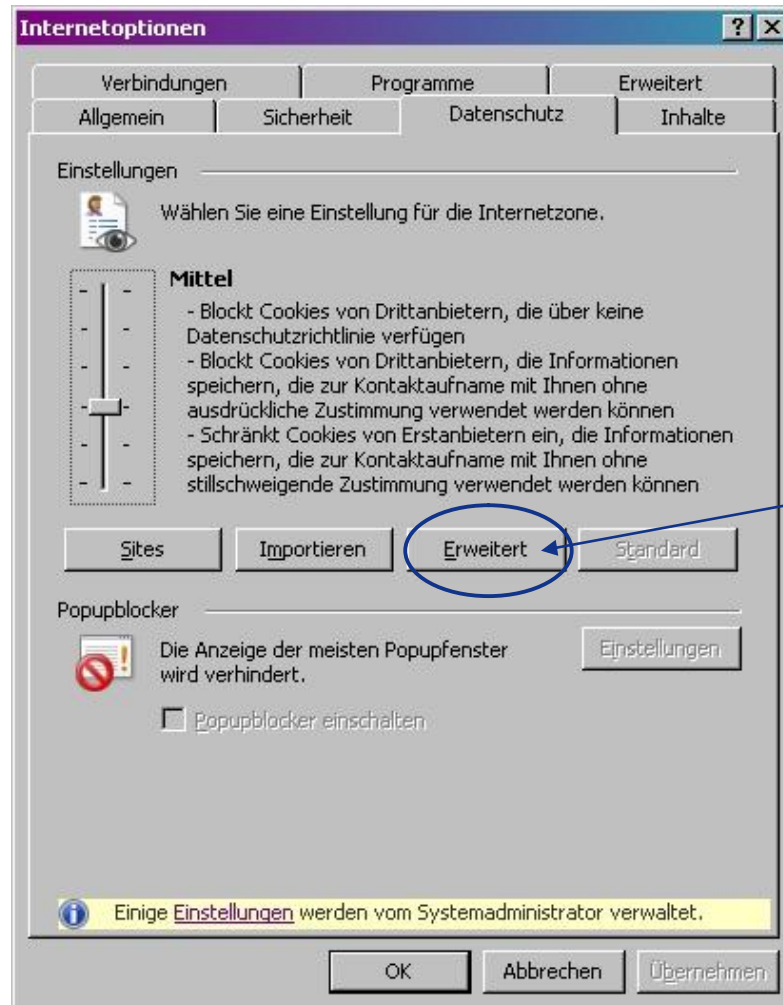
Internetoptionen

?

Verbindungen

Programme

Erweitert

Allgemein

Sicherheit

Datenschutz

Inhalte

Einstellungen

Wählen Sie eine Einstellung für die Internetzone.

Mittel

- Blockt Cookies von Drittanbietern, die über keine Datenschutzrichtlinie verfügen
- Blockt Cookies von Drittanbietern, die Informationen speichern, die zur Kontaktaufname mit Ihnen ohne ausdrückliche Zustimmung verwendet werden können
- Schränkt Cookies von Erstanbietern ein, die Informationen speichern, die zur Kontaktaufname mit Ihnen ohne stillschweigende Zustimmung verwendet werden können

Sites

Importieren

Erweitert

Standard

Popupblocker

Die Anzeige der meisten Popupfenster wird verhindert.

Einstellungen

Popupblocker einschalten

Einige Einstellungen werden vom Systemadministrator verwaltet.

OK

Abbrechen

Übernehmen